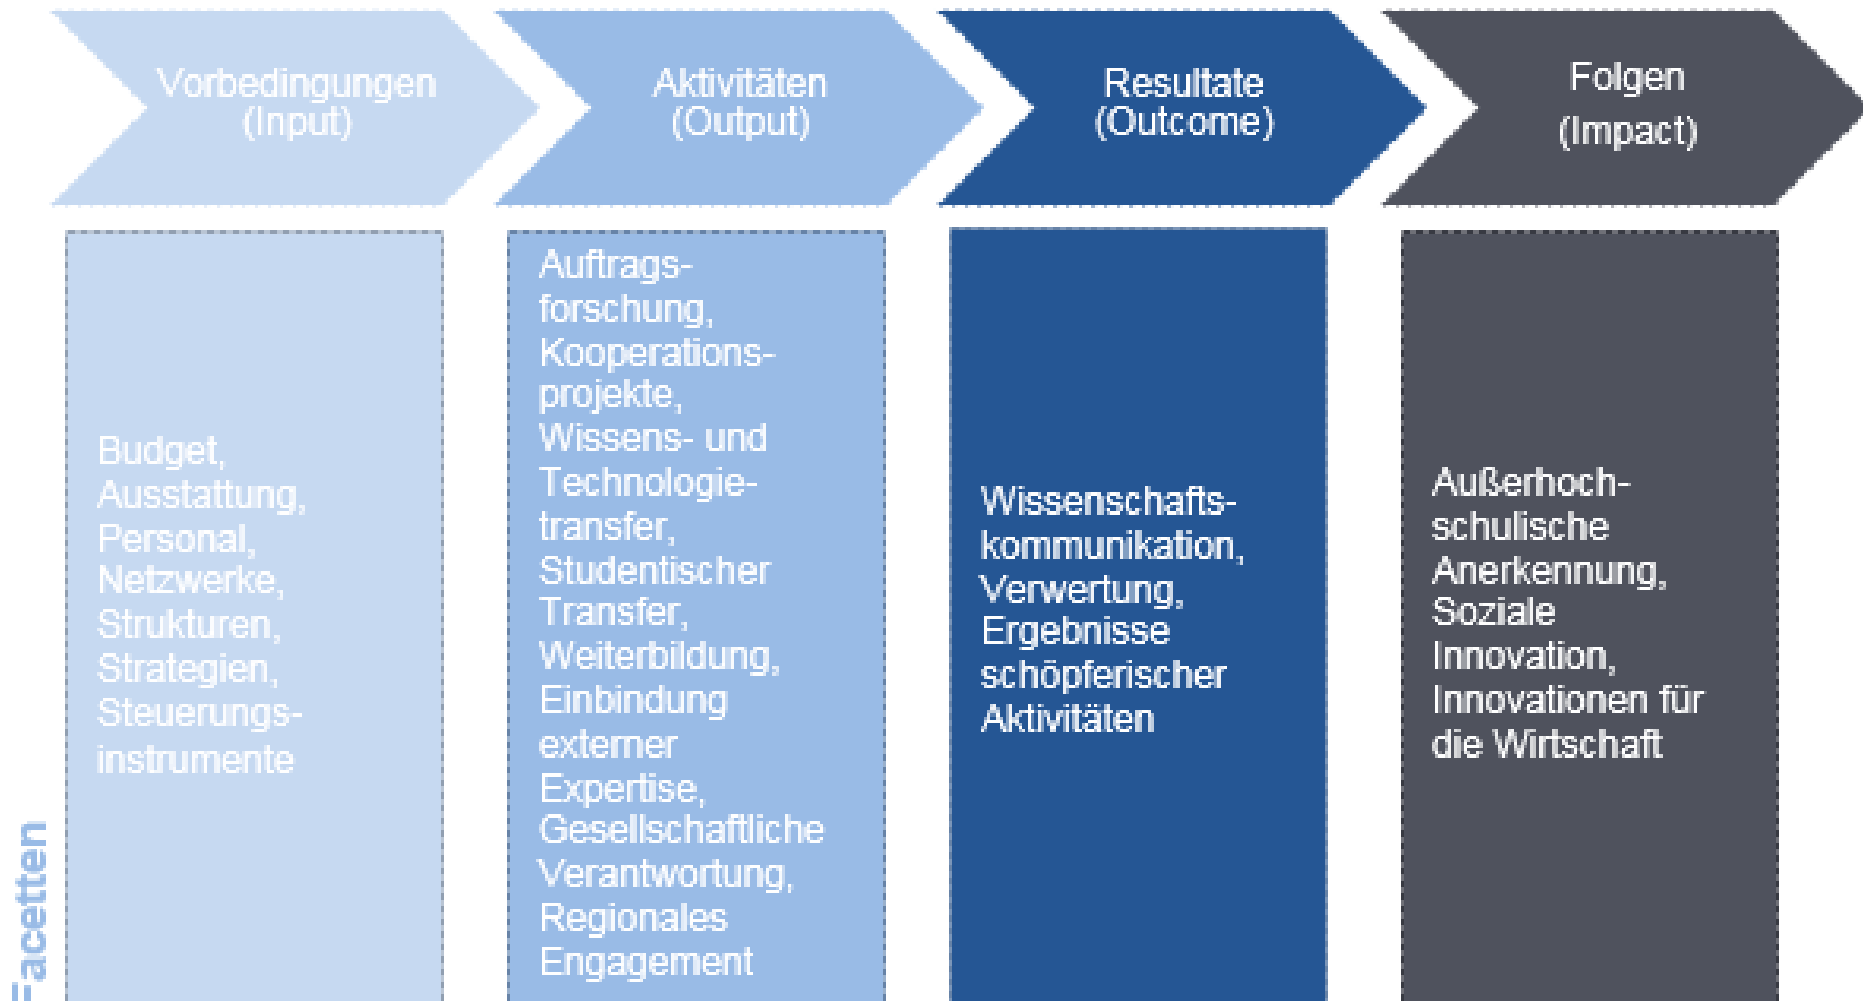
Vorbedingungen (Input)

Aktivitäten (Output)

Resultate (Outcome)

Folgen (Impact)

Facetten

Budget, Ausstattung, Personal, Netzwerke, Strukturen, Strategien, Steuerungsinstrumente

Auftragsforschung, Kooperationsprojekte, Wissens- und Technologietransfer, Studentischer Transfer, Weiterbildung, Einbindung externer Expertise, Gesellschaftliche Verantwortung, Regionales Engagement

Wissenschaftskommunikation, Verwertung, Ergebnisse schöpferischer Aktivitäten

Außerhochschulische Anerkennung, Soziale Innovation, Innovationen für die Wirtschaft